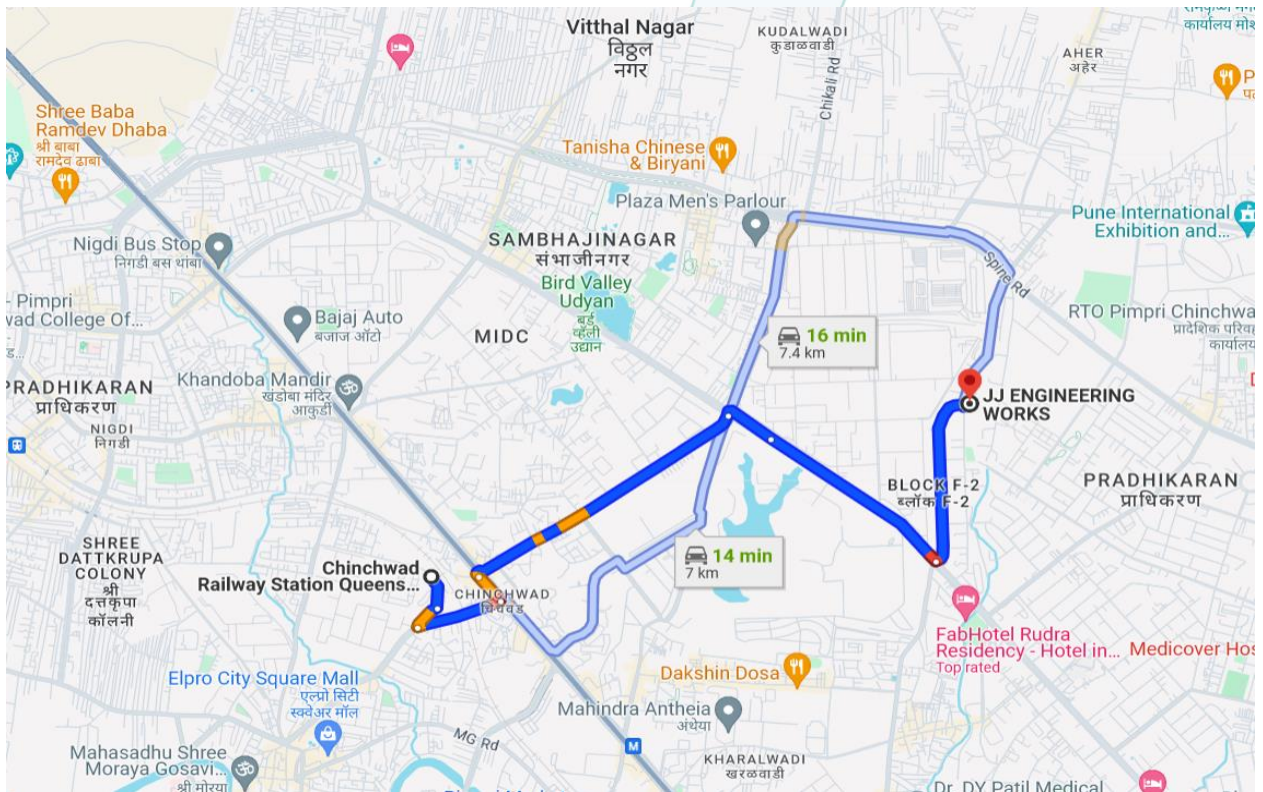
Vitthal Nagar
विठ्ठल नगर

KUDALWADI
कुडाळवाडी

Chikali Rd

AHER
अहेर

कार्यालय मोश

Shree Baba Ramdev Dhaba
श्री बाबा रामदेव ढाबा

Tanisha Chinese & Biryani

Plaza Men's Parlour

Pune International Exhibition and...

Nigdi Bus Stop
निगडी बस थांबा

SAMBHAJINAGAR
संभाजीनगर

Bird Valley Udyan
बर्ड व्हॅली उद्यान

Spine Rd

- Pimpri
wad College Of...

Bajaj Auto
बजाज ऑटो

MIDC

16 min
7.4 km

RTO Pimpri Chinchwa
प्रादेशिक परिव
कार्यालय

PRADHIKARAN
प्राधिकरण

Khandoba Mandir
खंडोबा मंदिर
आकुर्डी

NIGDI
निगडी

JJ ENGINEERING WORKS

BLOCK F-2
ब्लॉक F-2

PRADHIKARAN
प्राधिकरण

SHREE DATTKRUPA COLONY
श्री दत्तकृपा कॉलनी

Chinchwad Railway Station Queens...

CHINCHWAD
चिंचवड

14 min
7 km

FabHotel Rudra Residency - Hotel in...
Top rated

Medicover Hos

Elpro City Square Mall
एल्प्रो सिटी स्क्वेअर मॉल

Dakshin Dosa

Mahindra Antheia
अंथेया

MG Rd

Mahasadhu Shree Moraya Gosavi...
श्री मोरया

KHARALWADI
खराळवाडी

Dr. DY Patil Medical